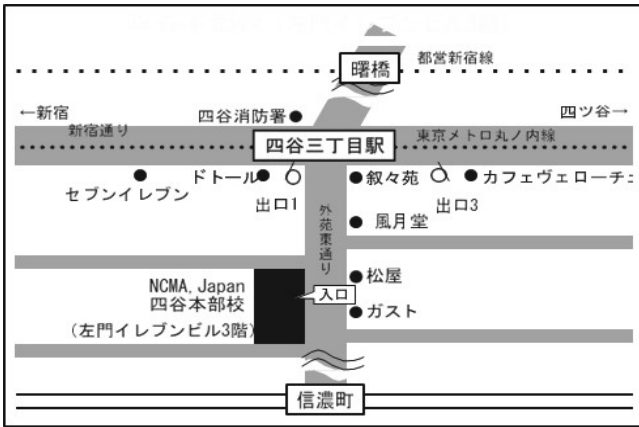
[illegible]

曙橋

都営新宿線

←新宿

新宿通り

四谷消防署

四ツ谷→

四谷三丁目駅

東京メトロ丸ノ内線

セブンイレブン

ドトール

出口1

外苑東通り

叙々苑

出口3

カフェヴェローチェ

風月堂

松屋

NCMA, Japan
四谷本部校
(左門イレブンビル3階)

入口

ガスト

信濃町